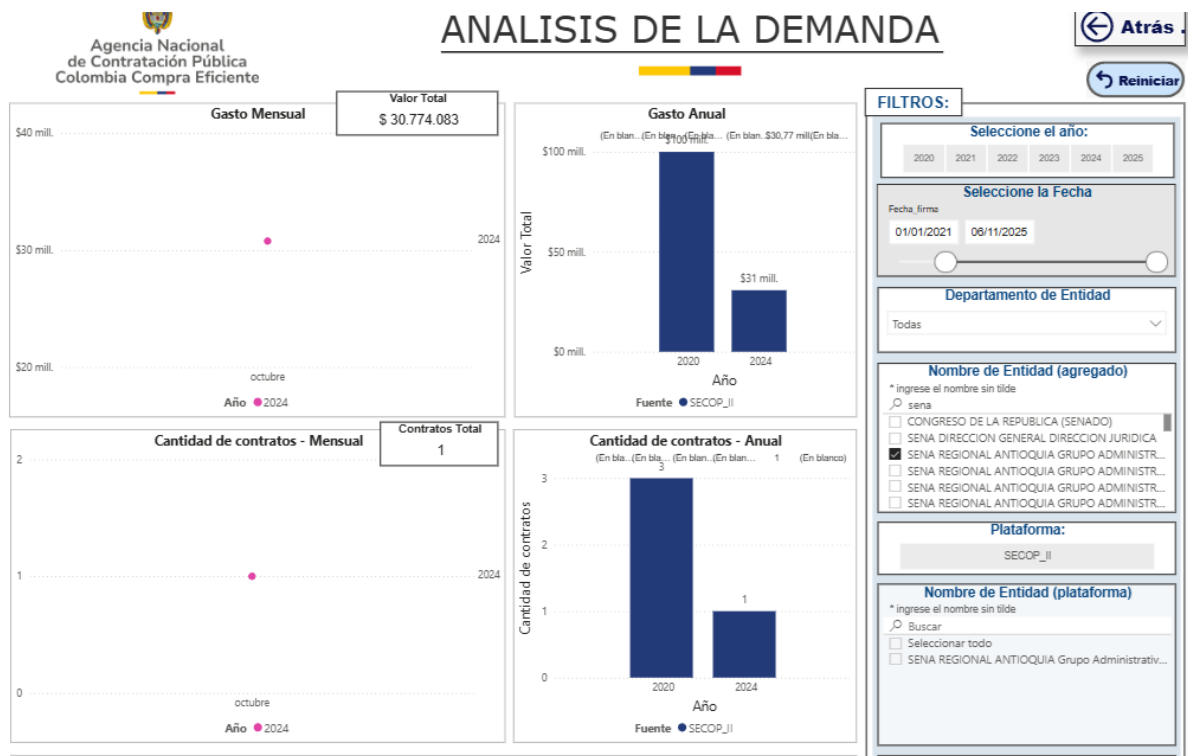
Agencia Nacional de Contratación Pública Colombia Compra Eficiente

ANALISIS DE LA DEMANDA

Atrás .

Reiniciar

Gasto Mensual

Valor Total
$ 30.774.083

$40 mill.
$30 mill.
$20 mill.
2024
octubre
Año ● 2024

Gasto Anual
(En blan... (En blan... (En bla... (En blan... $30,77 mill (En bla...
$100 mill.
$100 mill.
$50 mill.
$0 mill.
$31 mill.
Valor Total
2020
2024
Año
Fuente ● SECOP_II

Cantidad de contratos - Mensual

Contratos Total
1

2
1
0
2024
octubre
Año ● 2024

Cantidad de contratos - Anual
(En bla... (En bla... (En blan... (En blan... 1 (En blanco)
3
2
1
0
3
1
Cantidad de contratos
2020
2024
Año
Fuente ● SECOP_II

FILTROS:

Seleccione el año:
2020 2021 2022 2023 2024 2025

Seleccione la Fecha
Fecha_firma
01/01/2021
06/11/2025

Departamento de Entidad
Todas

Nombre de Entidad (agregado)
* ingrese el nombre sin tilde
sena
CONGRESO DE LA REPUBLICA (SENADO)
SENA DIRECCION GENERAL DIRECCION JURIDICA
SENA REGIONAL ANTIOQUIA GRUPO ADMINISTR...
SENA REGIONAL ANTIOQUIA GRUPO ADMINISTR...
SENA REGIONAL ANTIOQUIA GRUPO ADMINISTR...
SENA REGIONAL ANTIOQUIA GRUPO ADMINISTR...

Plataforma:
SECOP_II

Nombre de Entidad (plataforma)
* ingrese el nombre sin tilde
Buscar
Seleccionar todo
SENA REGIONAL ANTIOQUIA Grupo Administrativ...